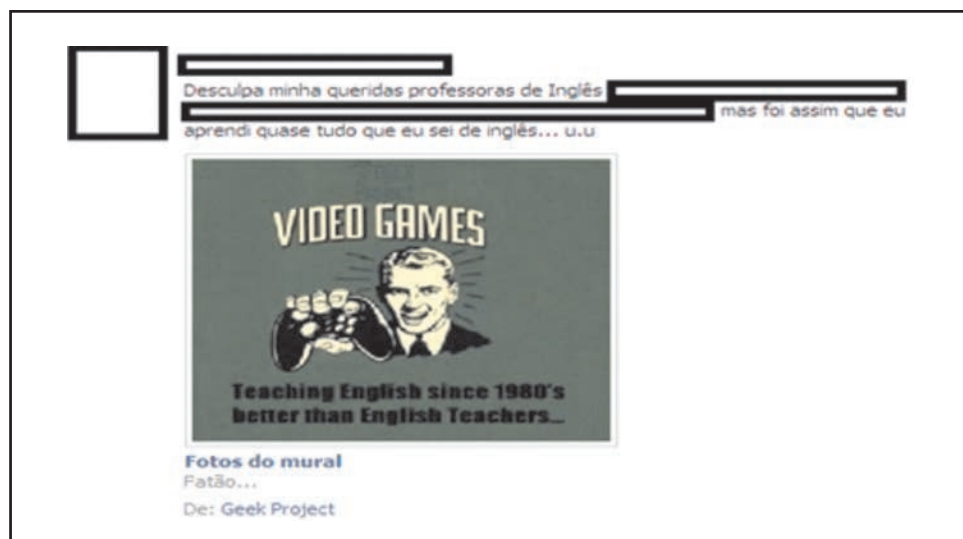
Desculpa minha queridas professoras de Inglês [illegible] mas foi assim que eu aprendi quase tudo que eu sei de inglês... u.u

VIDEO GAMES

Teaching English since 1980's better than English Teachers...

Fotos do mural
Fatão...
De: Geek Project